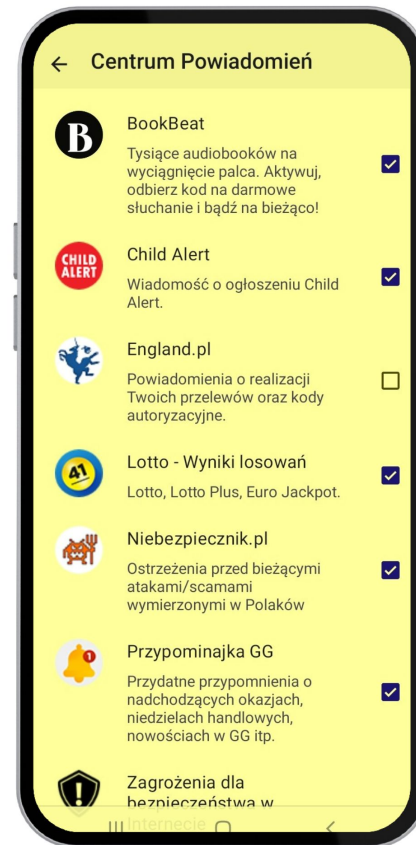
← Centrum Powiadomień

B

BookBeat

Tysiące audiobooków na wyciągnięcie palca. Aktywuj, odbierz kod na darmowe słuchanie i bądź na bieżąco!

CHILD ALERT

Child Alert

Wiadomość o ogłoszeniu Child Alert.

England.pl

Powiadomienia o realizacji Twoich przelewów oraz kody autoryzacyjne.

41

Lotto - Wyniki losowań

Lotto, Lotto Plus, Euro Jackpot.

Niebezpiecznik.pl

Ostrzeżenia przed bieżącymi atakami/scamami wymierzonymi w Polaków

1

Przypominajka GG

Przydatne przypomnienia o nadchodzących okazjach, niedzielach handlowych, nowościach w GG itp.

Zagrożenia dla bezpieczeństwa w Internecie